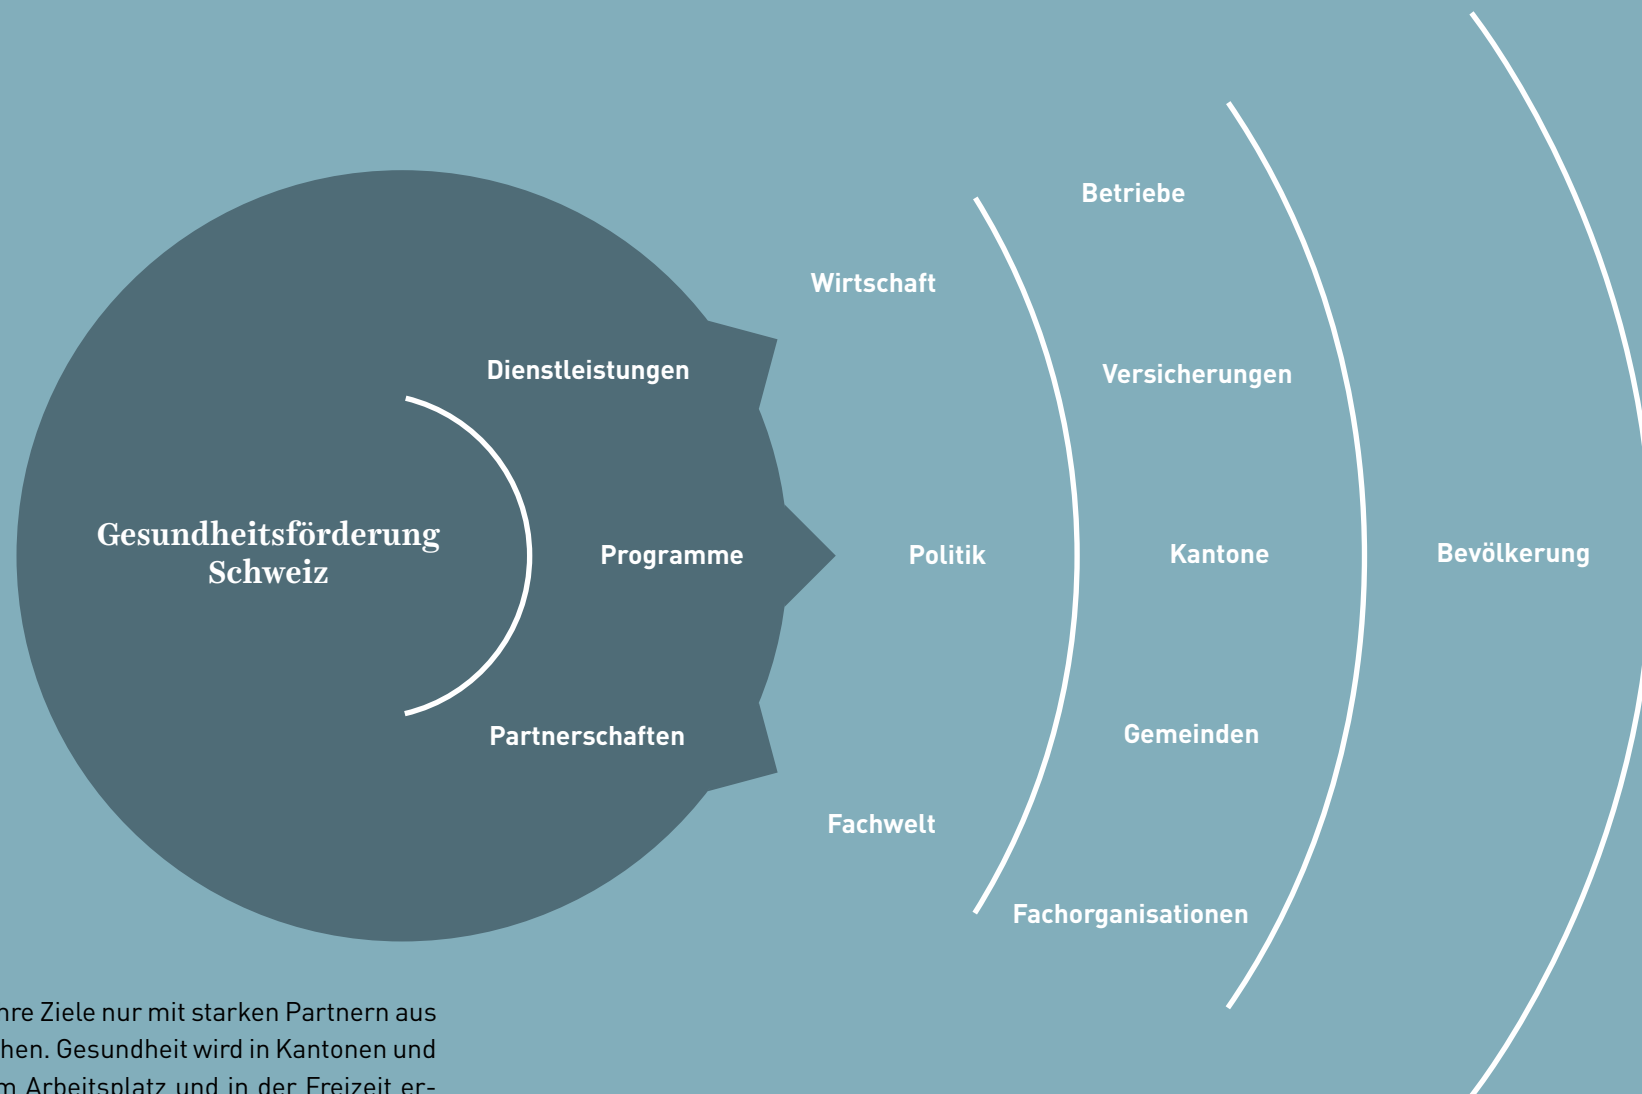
Gesundheitsförderung Schweiz

Dienstleistungen

Programme

Partnerschaften

Wirtschaft

Politik

Fachwelt

Betriebe

Versicherungen

Kantone

Gemeinden

Fachorganisationen

Bevölkerung

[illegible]hre Ziele nur mit starken Partnern aus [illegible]hen. Gesundheit wird in Kantonen und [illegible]m Arbeitsplatz und in der Freizeit er-